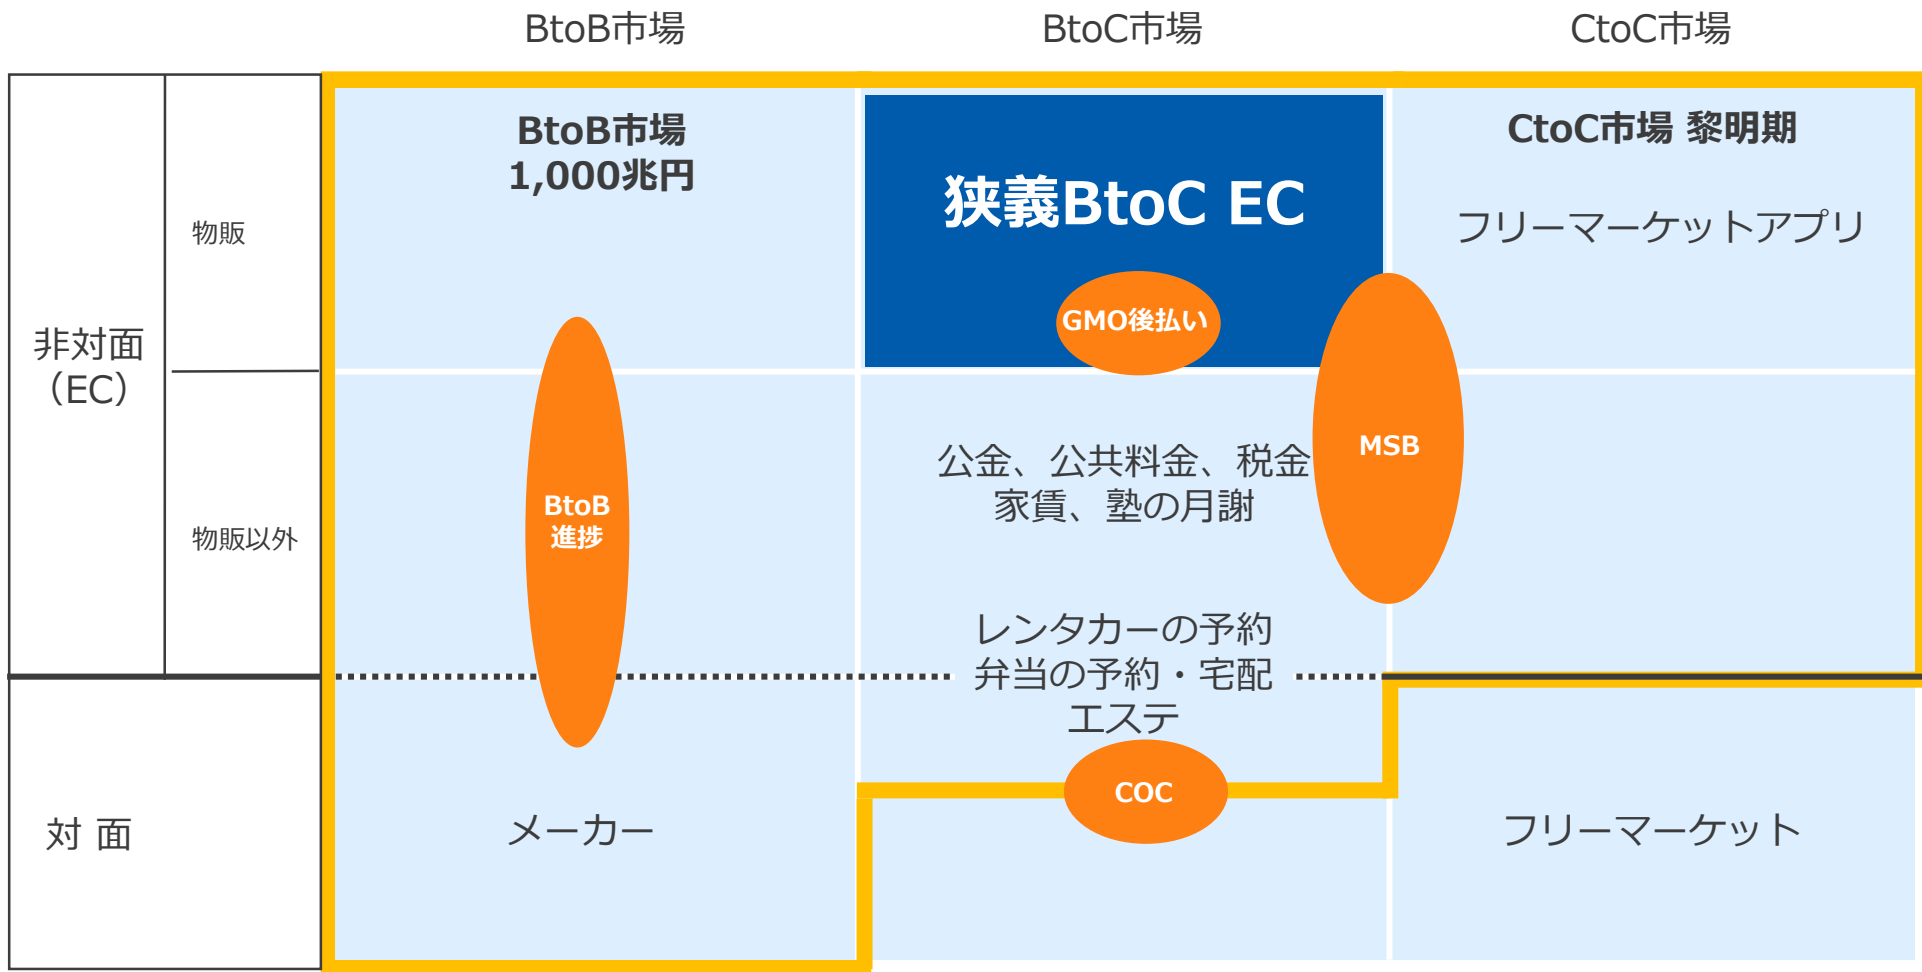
BtoB市場 BtoC市場 CtoC市場

非対面（EC）

物販

物販以外

対 面

BtoB市場 1,000兆円

BtoB 進捗

メーカー

狭義BtoC EC

GMO後払い

公金、公共料金、税金 家賃、塾の月謝

レンタカーの予約 弁当の予約・宅配 エステ

COC

MSB

CtoC市場 黎明期

フリーマーケットアプリ

フリーマーケット